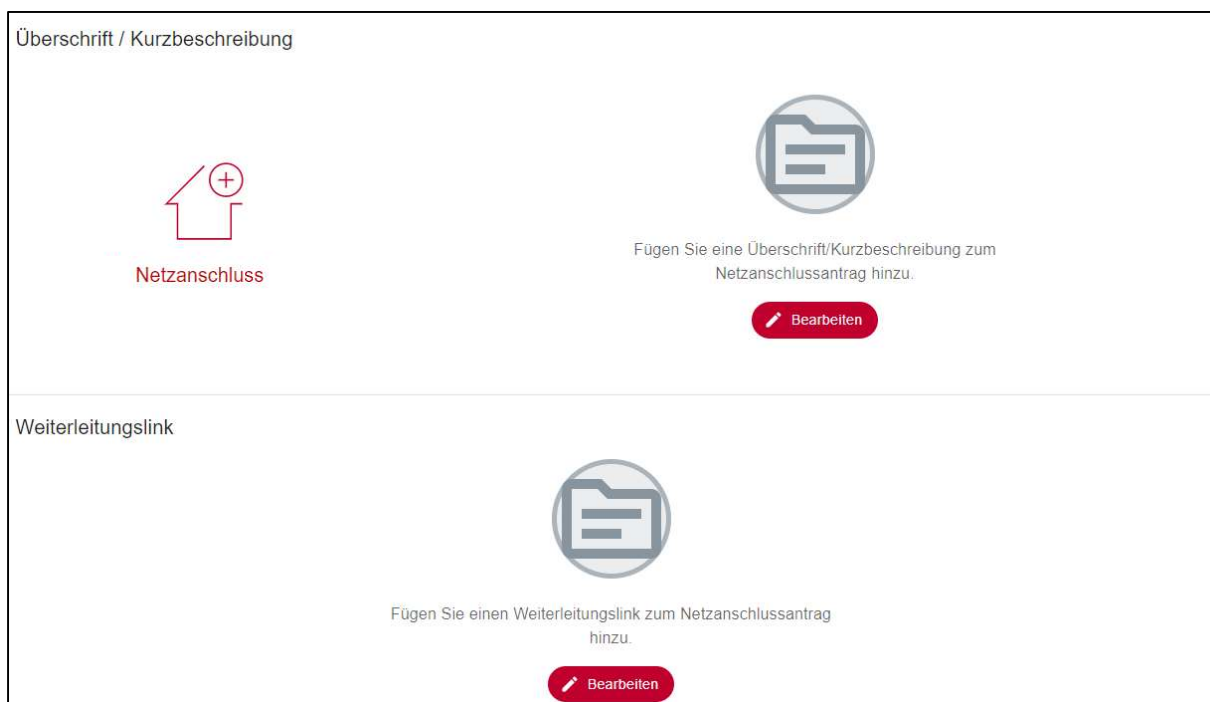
Überschrift / Kurzbeschreibung

Netzanschluss

Fügen Sie eine Überschrift/Kurzbeschreibung zum Netzanschlussantrag hinzu.

Bearbeiten

Weiterleitungslink

Fügen Sie einen Weiterleitungslink zum Netzanschlussantrag hinzu.

Bearbeiten